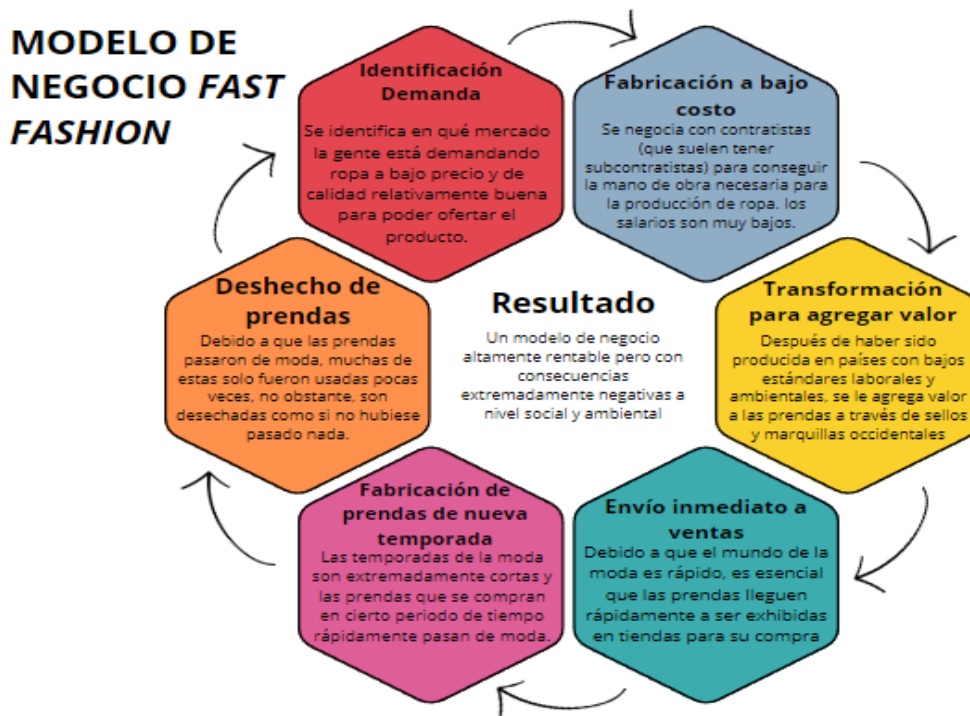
MODELO DE NEGOCIO *FAST FASHION*

Identificación Demanda

Se identifica en qué mercado la gente está demandando ropa a bajo precio y de calidad relativamente buena para poder ofertar el producto.

Fabricación a bajo costo

Se negocia con contratistas (que suelen tener subcontratistas) para conseguir la mano de obra necesaria para la producción de ropa. los salarios son muy bajos.

Transformación para agregar valor

Después de haber sido producida en países con bajos estándares laborales y ambientales, se le agrega valor a las prendas a través de sellos y marquillas occidentales

Envío inmediato a ventas

Debido a que el mundo de la moda es rápido, es esencial que las prendas lleguen rápidamente a ser exhibidas en tiendas para su compra

Fabricación de prendas de nueva temporada

Las temporadas de la moda son extremadamente cortas y las prendas que se compran en cierto periodo de tiempo rápidamente pasan de moda.

Deshecho de prendas

Debido a que las prendas pasaron de moda, muchas de estas solo fueron usadas pocas veces, no obstante, son desechadas como si no hubiese pasado nada.

Resultado

Un modelo de negocio altamente rentable pero con consecuencias extremadamente negativas a nivel social y ambiental